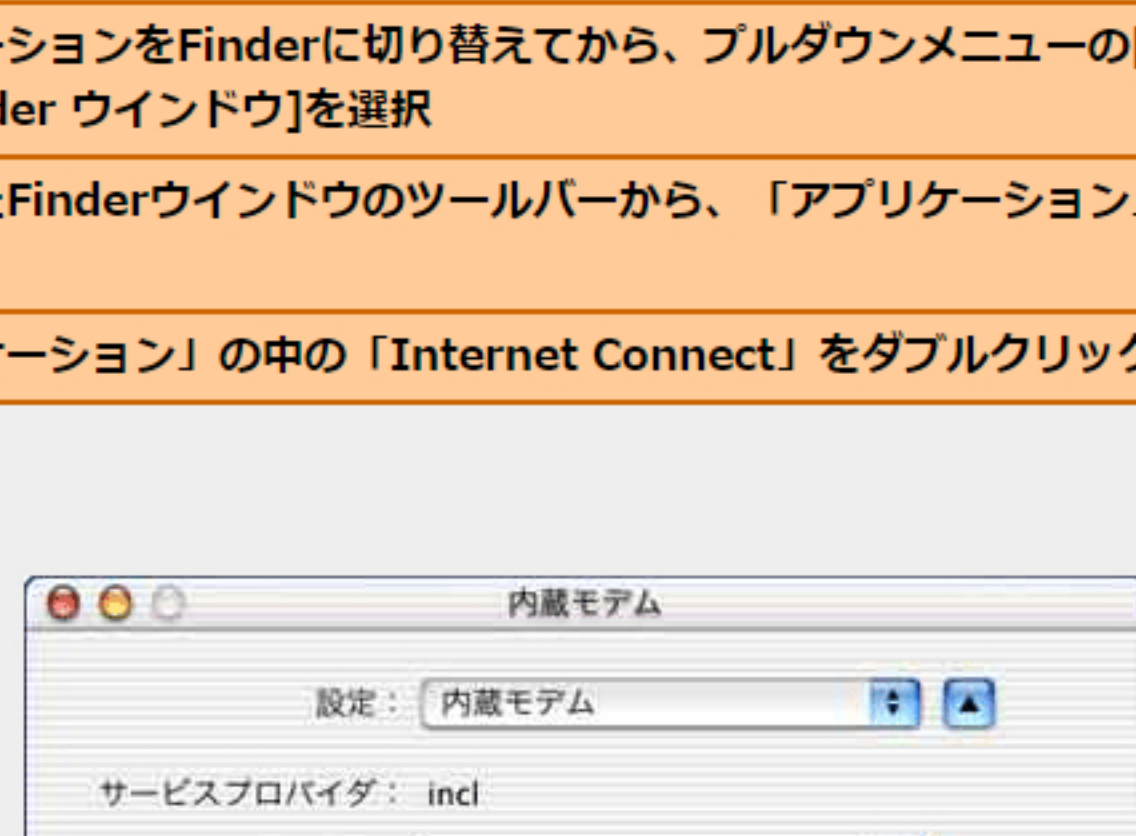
ーションをFinderに切り替えてから、プルダウンメニューの[

der ウインドウ]を選択

:Finderウインドウのツールバーから、「アプリケーション

ケーション」の中の「Internet Connect」をダブルクリック

内蔵モデム

設定： 内蔵モデム

サービスプロバイダ： incl